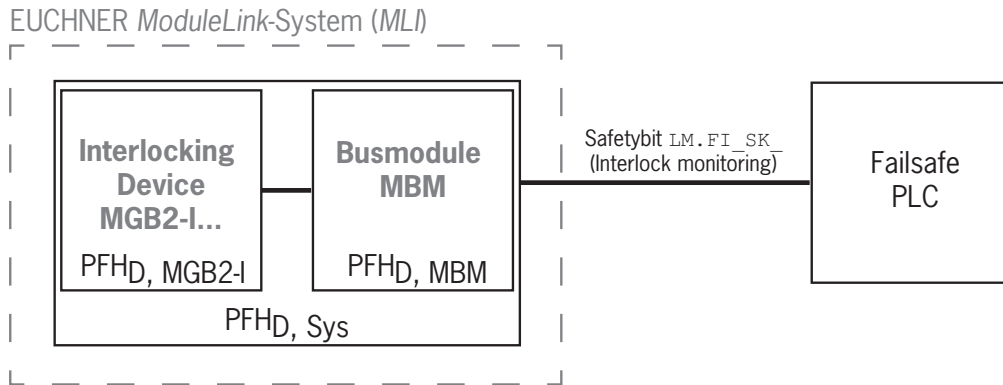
EUCHNER *ModuleLink*-System (*MLI*)

Interlocking Device MGB2-I...

$PFH_{D,\ MGB2\text{-}I}$

Busmodule MBM

$PFH_{D,\ MBM}$

$PFH_{D,\ Sys}$

Safetybit LM.FI_SK_ (Interlock monitoring)

Failsafe PLC